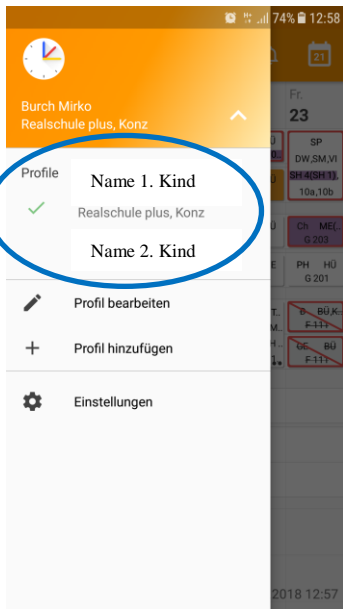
74% 12:58

21

Fr.
23

Burch Mirko
Realschule plus, Konz

Profile

Name 1. Kind

Realschule plus, Konz

Name 2. Kind

SP
DW,SM,VI
SH 4(SH 1),
10a,10b

Ch ME(
G 203

PH HÜ
G 201

B BÜ,K
F 111

CE BÜ
F 111

Profil bearbeiten

Profil hinzufügen

Einstellungen

2018 12:57